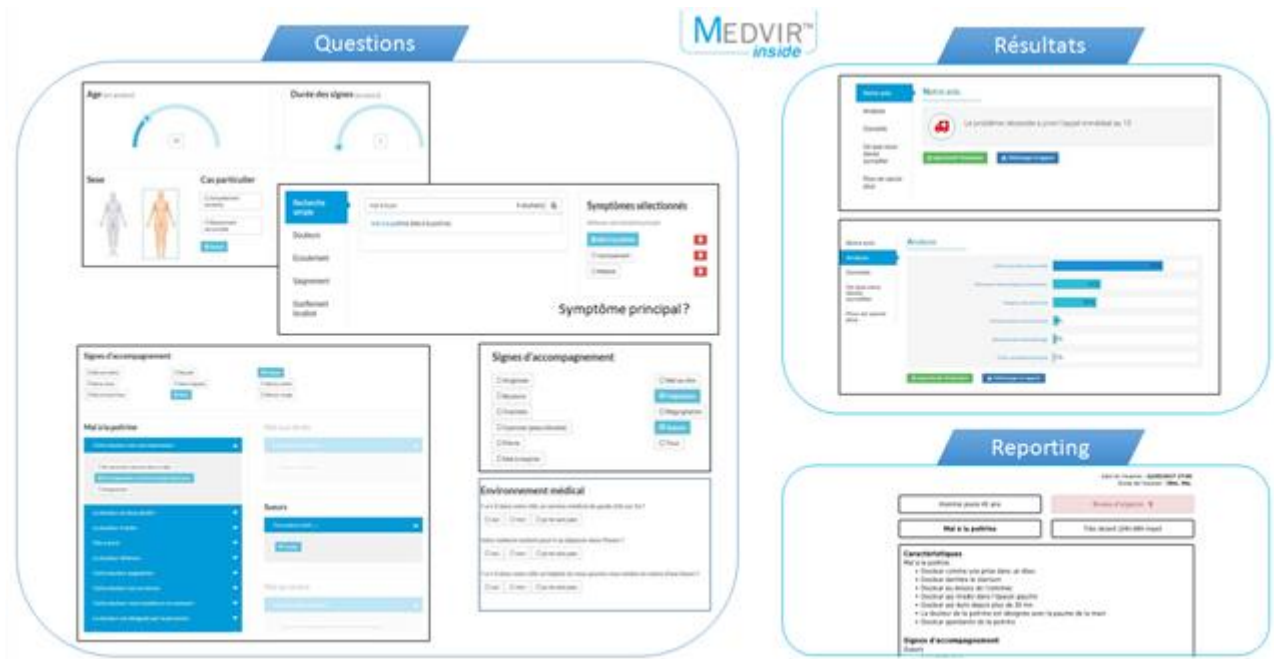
Questions

MEDVIR™ inside

Résultats

Age

Durée des signes

Sexe

Cas particulier

Recherche simple

Douleurs

Ecoulement

Saignement

Gonflement localisé

Symptômes sélectionnés

Symptôme principal ?

Signes d'accompagnement

Mal à la poitrine

Sueurs

Signes d'accompagnement

Environnement médical

Notre avis

Analyse

Reporting

Homme jeune 45 ans

Mal à la poitrine

Très récent (24h-48h max)

Caractéristiques

Mal à la poitrine

Signes d'accompagnement

Sueurs